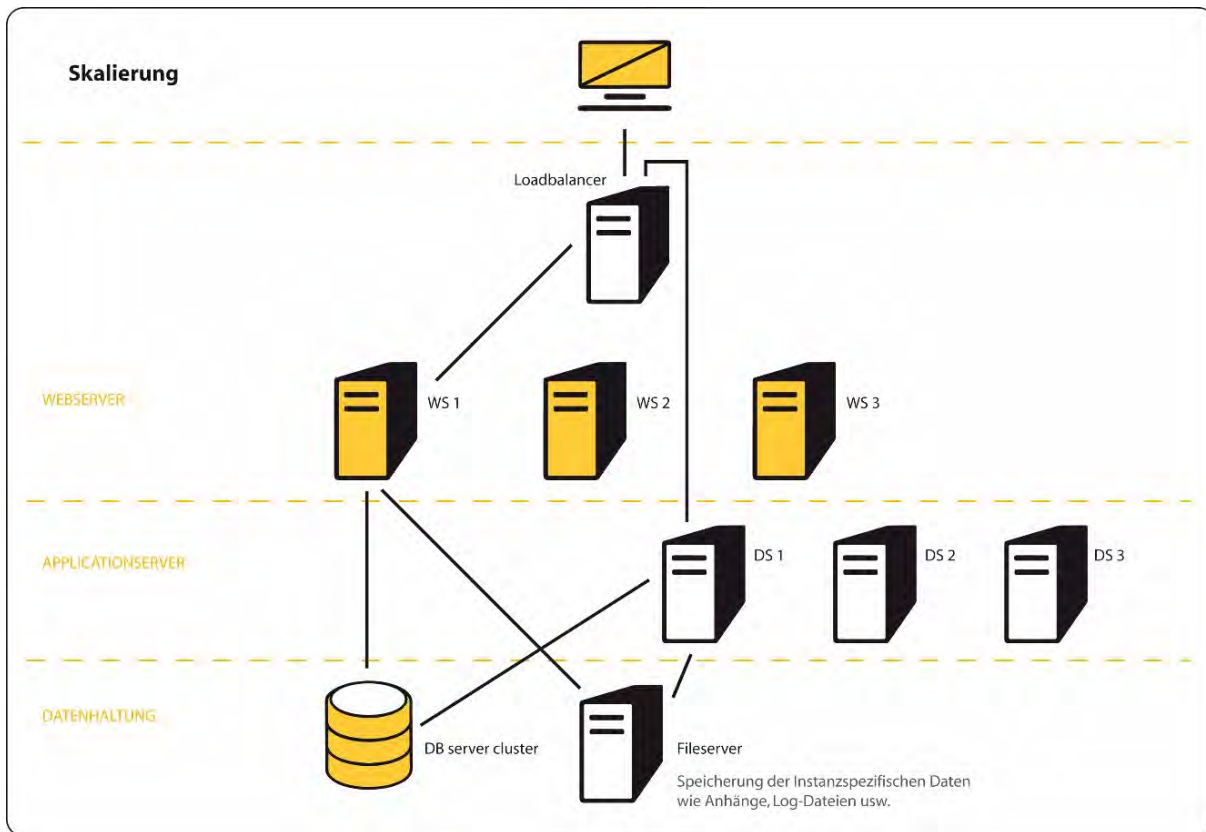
Skalierung

Loadbalancer

WEBSERVER

WS 1

WS 2

WS 3

APPLICATIONSERVER

DS 1

DS 2

DS 3

DATENHALTUNG

DB server cluster

Fileserver

Speicherung der Instanzspezifischen Daten wie Anhänge, Log-Dateien usw.